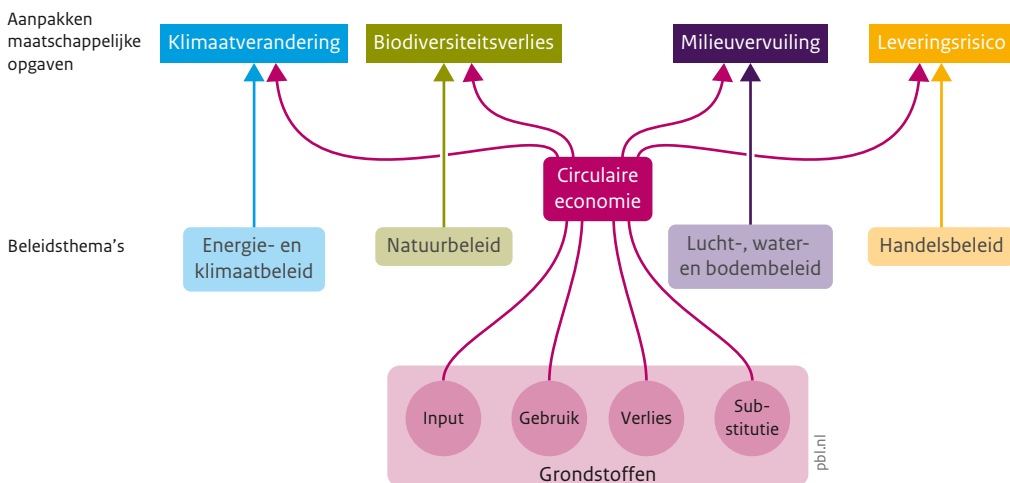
Aanpakken maatschappelijke opgaven

Klimaatverandering

Biodiversiteitsverlies

Milieuvervuiling

Leveringsrisico

Circulaire economie

Beleidsthema's

Energie- en klimaatbeleid

Natuurbeleid

Lucht-, water- en bodembeleid

Handelsbeleid

Input

Gebruik

Verlies

Sub-stitutie

Grondstoffen

pbl.nl